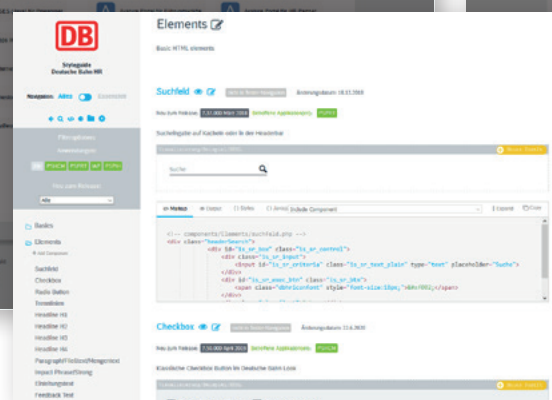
DB

Styleguide
Deutsche Bahn HR

Neuigkeiten: Aktiv Erweitert

Filteroptionen

Anwendungen

Neu seit Release

Alle

Basics

Elements

Suchfeld
Checkbox
Radio Button
Dropdown
Headline H1
Headline H2
Headline H3
Headline H4
Paragraph/Fließtext/Mengentext
Impact Phrase/Strong
Überlagerungstext
Feedback Text

Elements

Basic HTML elements

Suchfeld

Änderungsdatum: 18.12.2018

Neu zum Release: 7.11.000 März 2018

Suchfeldgabe auf Kacheln oder für die Headerbar

Suche

Markup

Include Component

Expand

Copy

<!-- components/Elements/suchfeld.pug -->
<div class="headerSearch">
<div id="hs_sr_control" class="hs_sr_control">
<div class="hs_sr_input">
<input id="hs_sr_criteria" class="hs_sr_text_plain" type="text" placeholder="Suche">
</div>
<div id="hs_sr_exec_btn" class="hs_sr_btn">
<span class="dbHrIconFont" style="font-size:18px;">&#xf002;</span>
</div>

Checkbox

Änderungsdatum: 12.6.2018

Neu zum Release: 7.10.000 April 2018

Klassische Checkbox Button im Deutsche Bahn Look